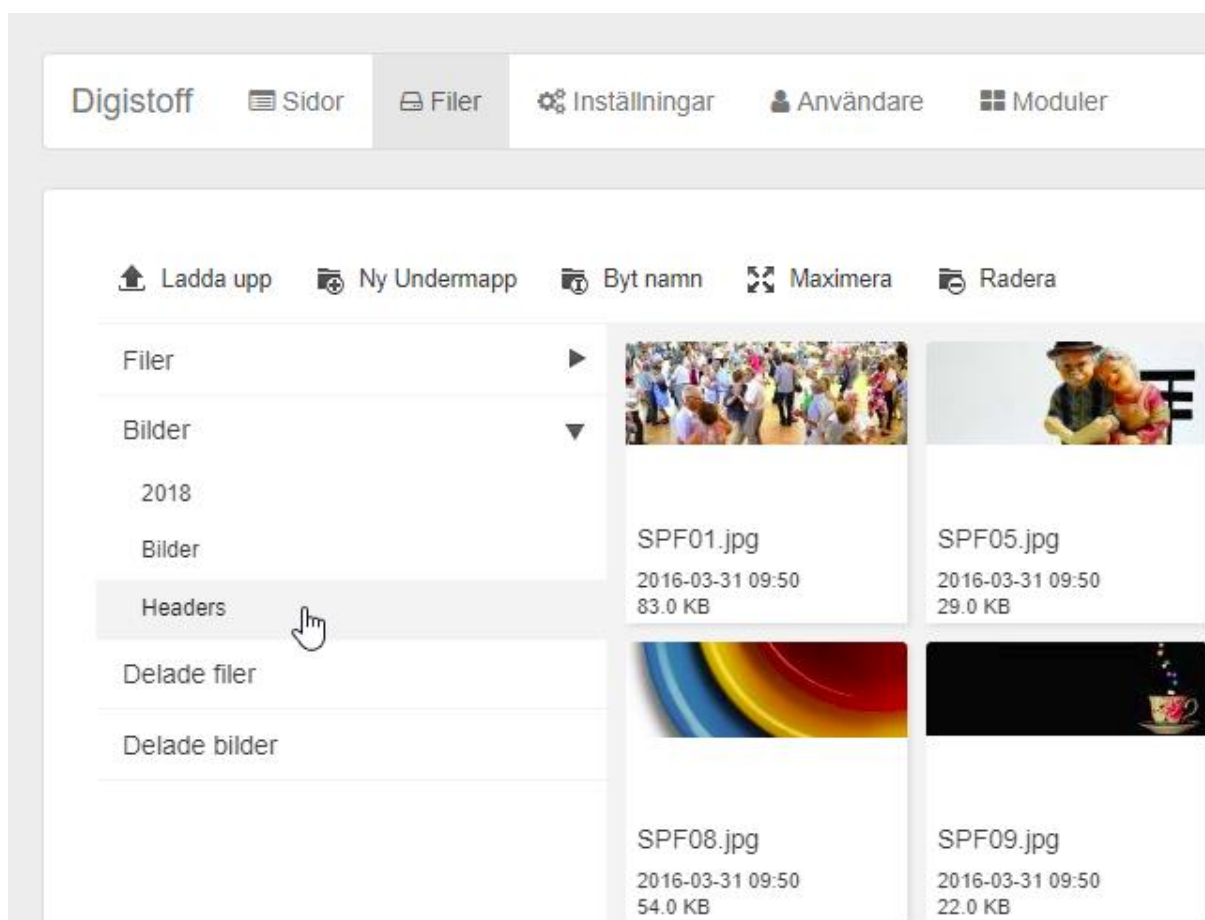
Digistoff Sidor Filer Inställningar Användare Moduler

Ladda upp Ny Undermapp Byt namn Maximera Radera

Filer

Bilder

2018

Bilder

Headers

Delade filer

Delade bilder

SPF01.jpg
2016-03-31 09:50
83.0 KB

SPF05.jpg
2016-03-31 09:50
29.0 KB

SPF08.jpg
2016-03-31 09:50
54.0 KB

SPF09.jpg
2016-03-31 09:50
22.0 KB